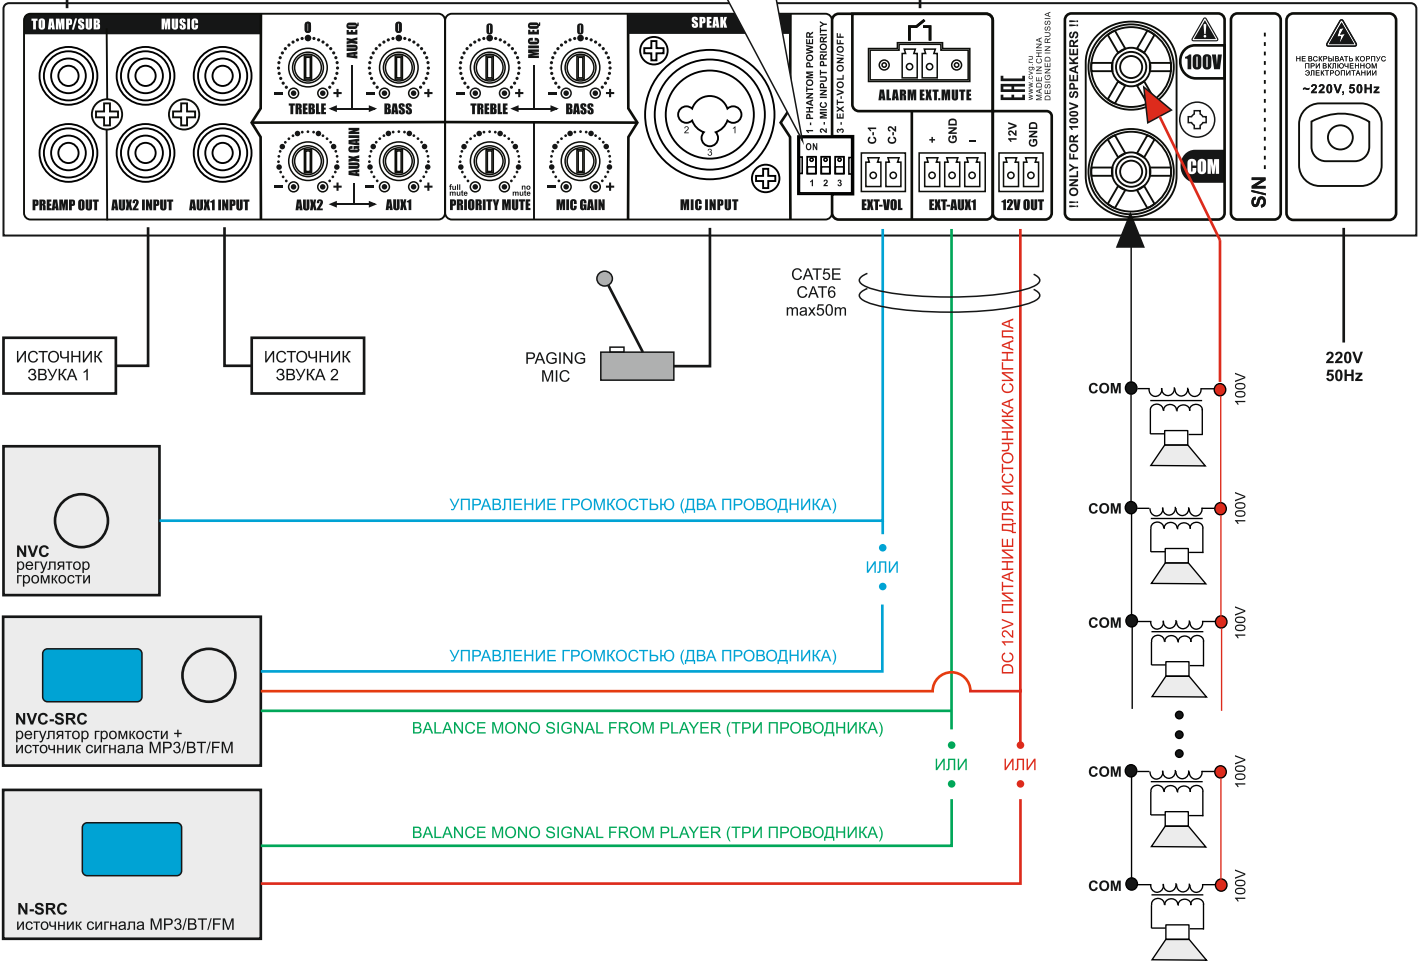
TO AMP/SUB MUSIC

PREAMP OUT AUX2 INPUT AUX1 INPUT

0 AUX EQ 0
TREBLE BASS

AUX GAIN
AUX2 AUX1

0 MIC EQ 0
TREBLE BASS

full mute no mute
PRIORITY MUTE MIC GAIN

SPEAK

2 1 3
MIC INPUT

1 - PHANTOM POWER
2 - MIC INPUT PRIORITY
3 - EXT-VOL ON/OFF

ON
1 2 3

ALARM EXT.MUTE

C-1 C-2
EXT-VOL

+ GND –
EXT-AUX1

12V GND
12V OUT

www.cvgaudio.ru
MADE IN CHINA
DESIGNED IN RUSSIA

!! ONLY FOR 100V SPEAKERS !!

100V
COM

S/N

НЕ ВСКРЫВАТЬ КОРПУС ПРИ ВКЛЮЧЕННОМ ЭЛЕКТРОПИТАНИИ
~220V, 50Hz

ИСТОЧНИК ЗВУКА 1

ИСТОЧНИК ЗВУКА 2

PAGING MIC

CAT5E
CAT6
max50m

220V
50Hz

NVC
регулятор громкости

УПРАВЛЕНИЕ ГРОМКОСТЬЮ (ДВА ПРОВОДНИКА)

ИЛИ

УПРАВЛЕНИЕ ГРОМКОСТЬЮ (ДВА ПРОВОДНИКА)

DC 12V ПИТАНИЕ ДЛЯ ИСТОЧНИКА СИГНАЛА

NVC-SRC
регулятор громкости + источник сигнала MP3/BT/FM

BALANCE MONO SIGNAL FROM PLAYER (ТРИ ПРОВОДНИКА)

ИЛИ ИЛИ

BALANCE MONO SIGNAL FROM PLAYER (ТРИ ПРОВОДНИКА)

N-SRC
источник сигнала MP3/BT/FM

COM 100V
COM 100V
COM 100V
COM 100V
COM 100V